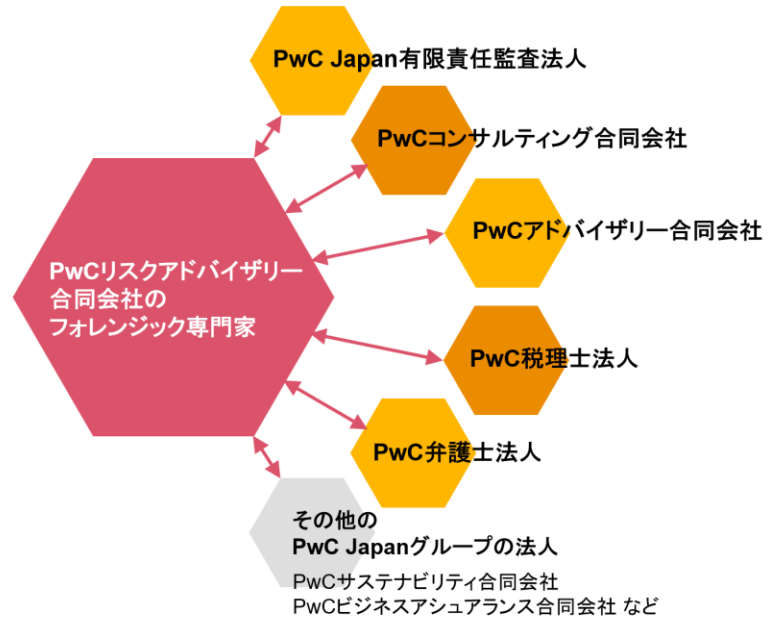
PwC Japan有限責任監査法人

PwCコンサルティング合同会社

PwCアドバイザリー合同会社

PwCリスクアドバイザリー合同会社のフォレンジック専門家

PwC税理士法人

PwC弁護士法人

その他の
PwC Japanグループの法人

PwCサステナビリティ合同会社
PwCビジネスアシュアランス合同会社 など